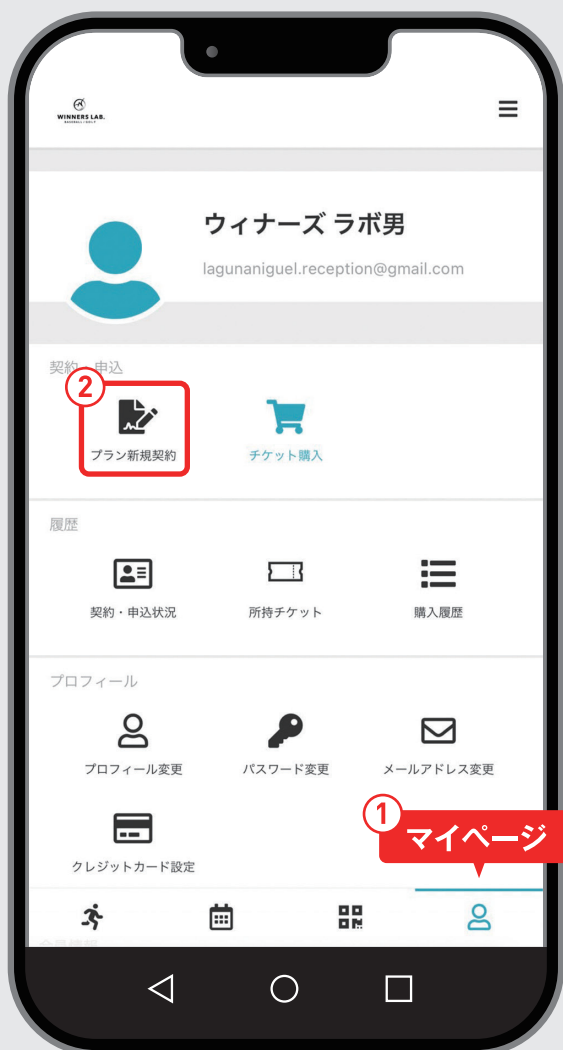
WINNERS LAB.

ウィナーズ ラボ男

lagunaniguel.reception@gmail.com

契約・申込

2

プラン新規契約

チケット購入

履歴

契約・申込状況

所持チケット

購入履歴

プロフィール

プロフィール変更

パスワード変更

メールアドレス変更

クレジットカード設定

1

マイページ